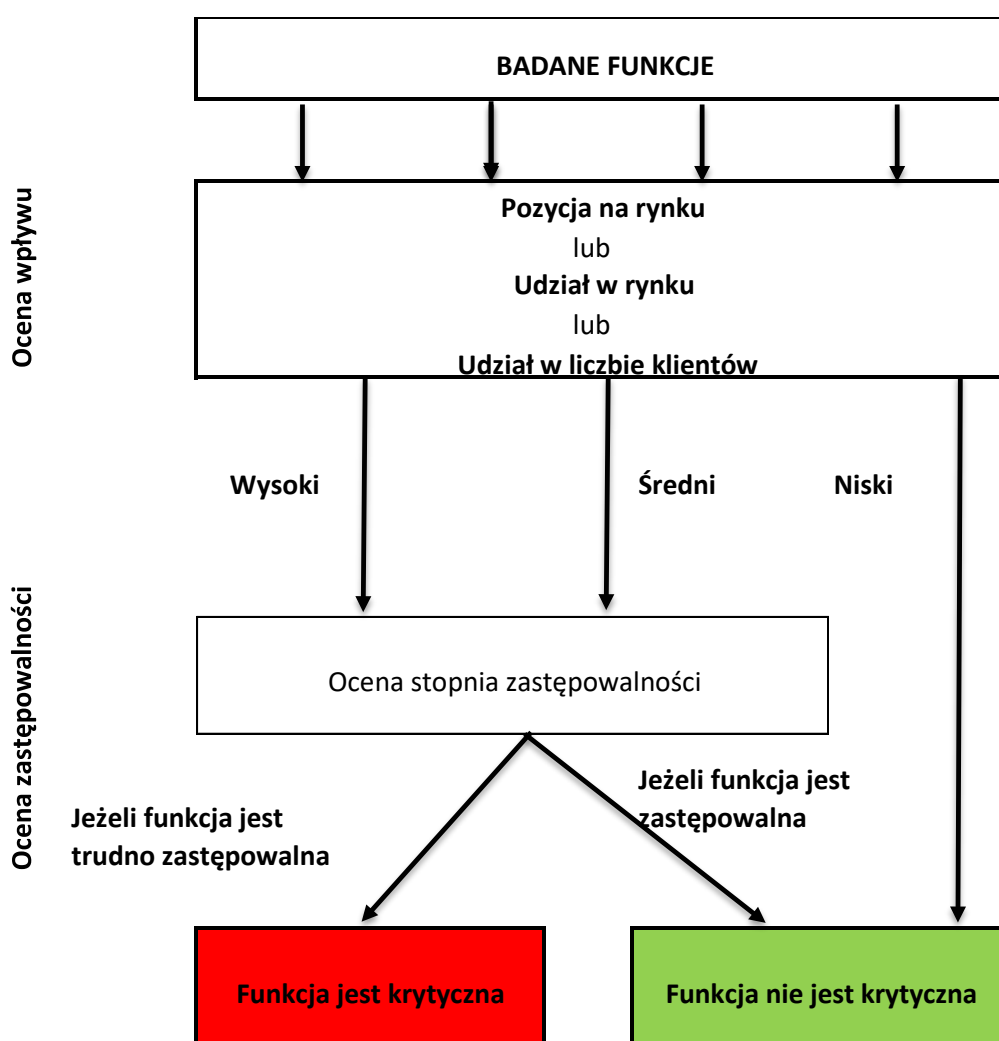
BADANE FUNKCJE

Ocena wpływu

Pozycja na rynku
lub
Udział w rynku
lub
Udział w liczbie klientów

Wysoki

Średni

Niski

Ocena zastępowalności

Ocena stopnia zastępowalności

Jeżeli funkcja jest trudno zastępowalna

Jeżeli funkcja jest zastępowalna

Funkcja jest krytyczna

Funkcja nie jest krytyczna